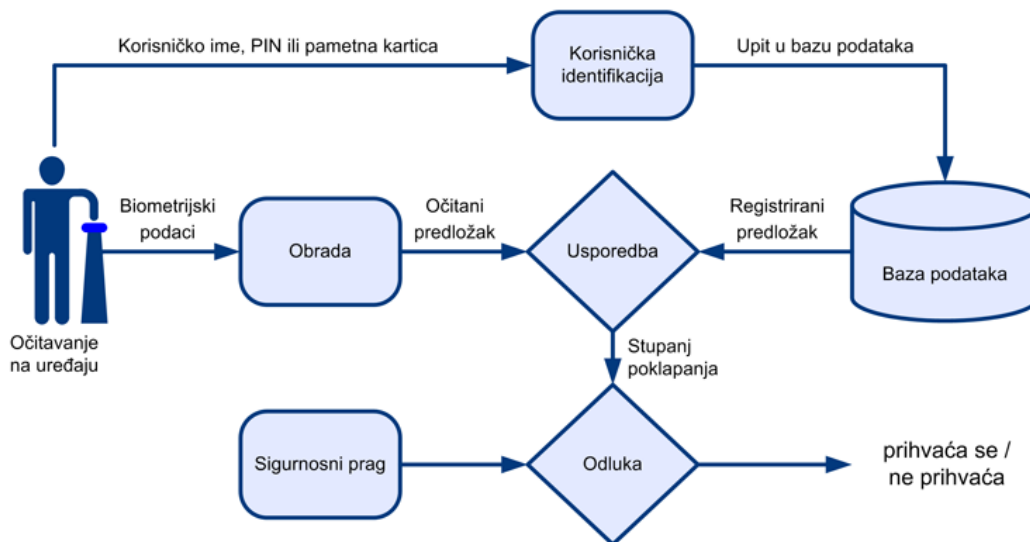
Korisničko ime, PIN ili pametna kartica

Korisnička identifikacija

Upit u bazu podataka

Biometrijski podaci

Obrada

Očitani predložak

Usporedba

Registrirani predložak

Baza podataka

Očitavanje na uređaju

Stupanj poklapanja

Sigurnosni prag

Odluka

prihvaća se / ne prihvaća